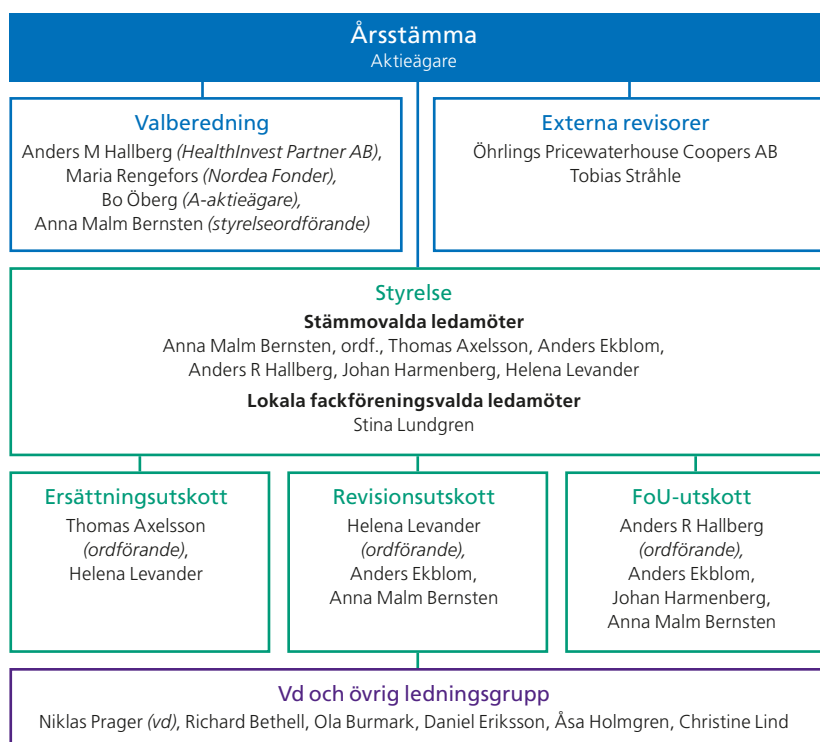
Årsstämma
Aktieägare

Valberedning
Anders M Hallberg *(HealthInvest Partner AB)*, Maria Rengefors *(Nordea Fonder),* Bo Öberg *(A-aktieägare),* Anna Malm Bernsten *(styrelseordförande)*

Externa revisorer
Öhrlings Pricewaterhouse Coopers AB
Tobias Stråhle

Styrelse
**Stämmovalda ledamöter**
Anna Malm Bernsten, ordf., Thomas Axelsson, Anders Ekblom, Anders R Hallberg, Johan Harmenberg, Helena Levander
**Lokala fackföreningsvalda ledamöter**
Stina Lundgren

Ersättningsutskott
Thomas Axelsson *(ordförande)*, Helena Levander

Revisionsutskott
Helena Levander *(ordförande),* Anders Ekblom, Anna Malm Bernsten

FoU-utskott
Anders R Hallberg *(ordförande),* Anders Ekblom, Johan Harmenberg, Anna Malm Bernsten

Vd och övrig ledningsgrupp
Niklas Prager *(vd)*, Richard Bethell, Ola Burmark, Daniel Eriksson, Åsa Holmgren, Christine Lind